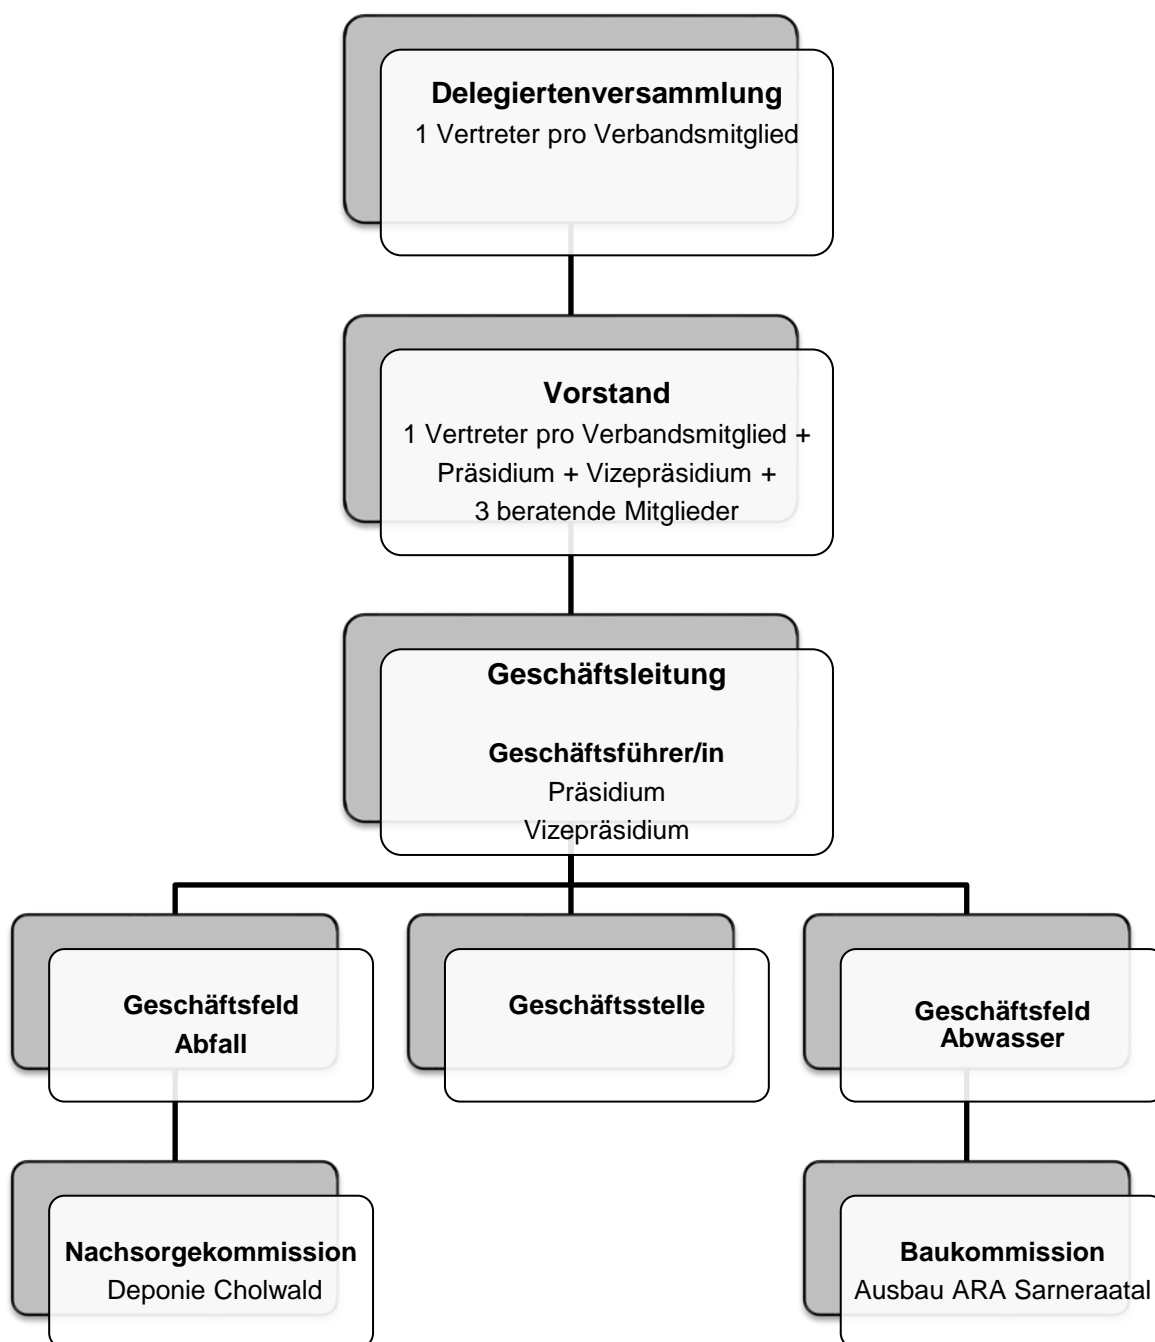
**Delegiertenversammlung**
1 Vertreter pro Verbandsmitglied

**Vorstand**
1 Vertreter pro Verbandsmitglied + Präsidium + Vizepräsidium + 3 beratende Mitglieder

**Geschäftsleitung**

**Geschäftsführer/in**
Präsidium
Vizepräsidium

**Geschäftsfeld Abfall**

**Geschäftsstelle**

**Geschäftsfeld Abwasser**

**Nachsorgekommission**
Deponie Cholwald

**Baukommission**
Ausbau ARA Sarneraatal